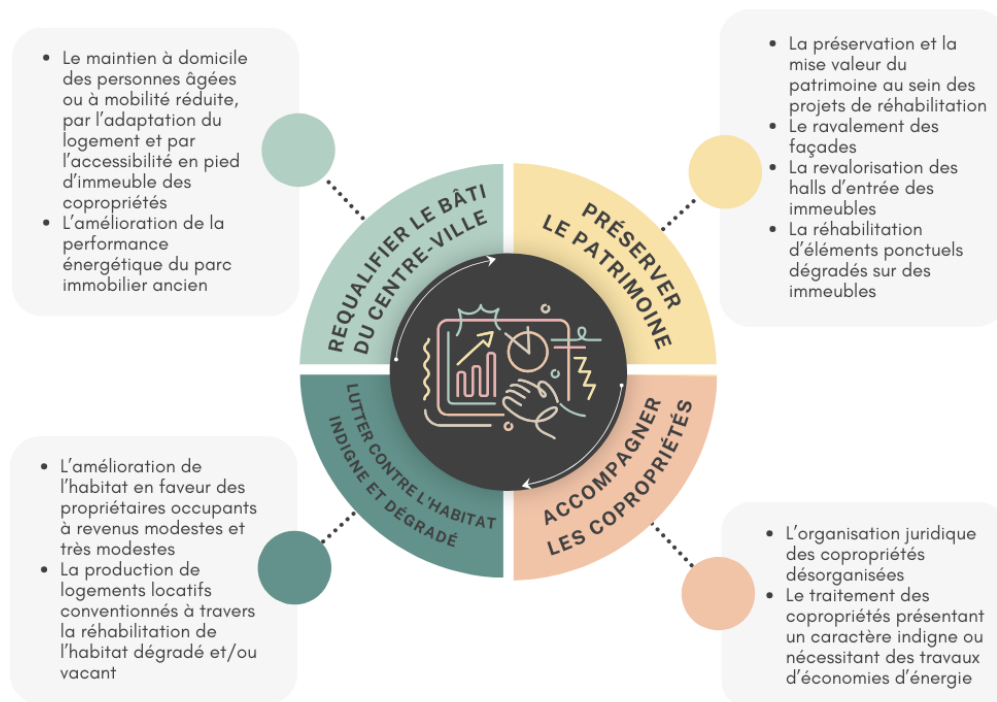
- Le maintien à domicile des personnes âgées ou à mobilité réduite, par l'adaptation du logement et par l'accessibilité en pied d'immeuble des copropriétés
- L'amélioration de la performance énergétique du parc immobilier ancien

REQUALIFIER LE BÂTI DU CENTRE-VILLE

PRÉSERVER LE PATRIMOINE

- La préservation et la mise valeur du patrimoine au sein des projets de réhabilitation
- Le ravalement des façades
- La revalorisation des halls d'entrée des immeubles
- La réhabilitation d'éléments ponctuels dégradés sur des immeubles

LUTTER CONTRE L'HABITAT INDIGNE ET DÉGRADÉ

ACCOMPAGNER LES COPROPRIÉTÉS

- L'amélioration de l'habitat en faveur des propriétaires occupants à revenus modestes et très modestes
- La production de logements locatifs conventionnés à travers la réhabilitation de l'habitat dégradé et/ou vacant

- L'organisation juridique des copropriétés désorganisées
- Le traitement des copropriétés présentant un caractère indigne ou nécessitant des travaux d'économies d'énergie